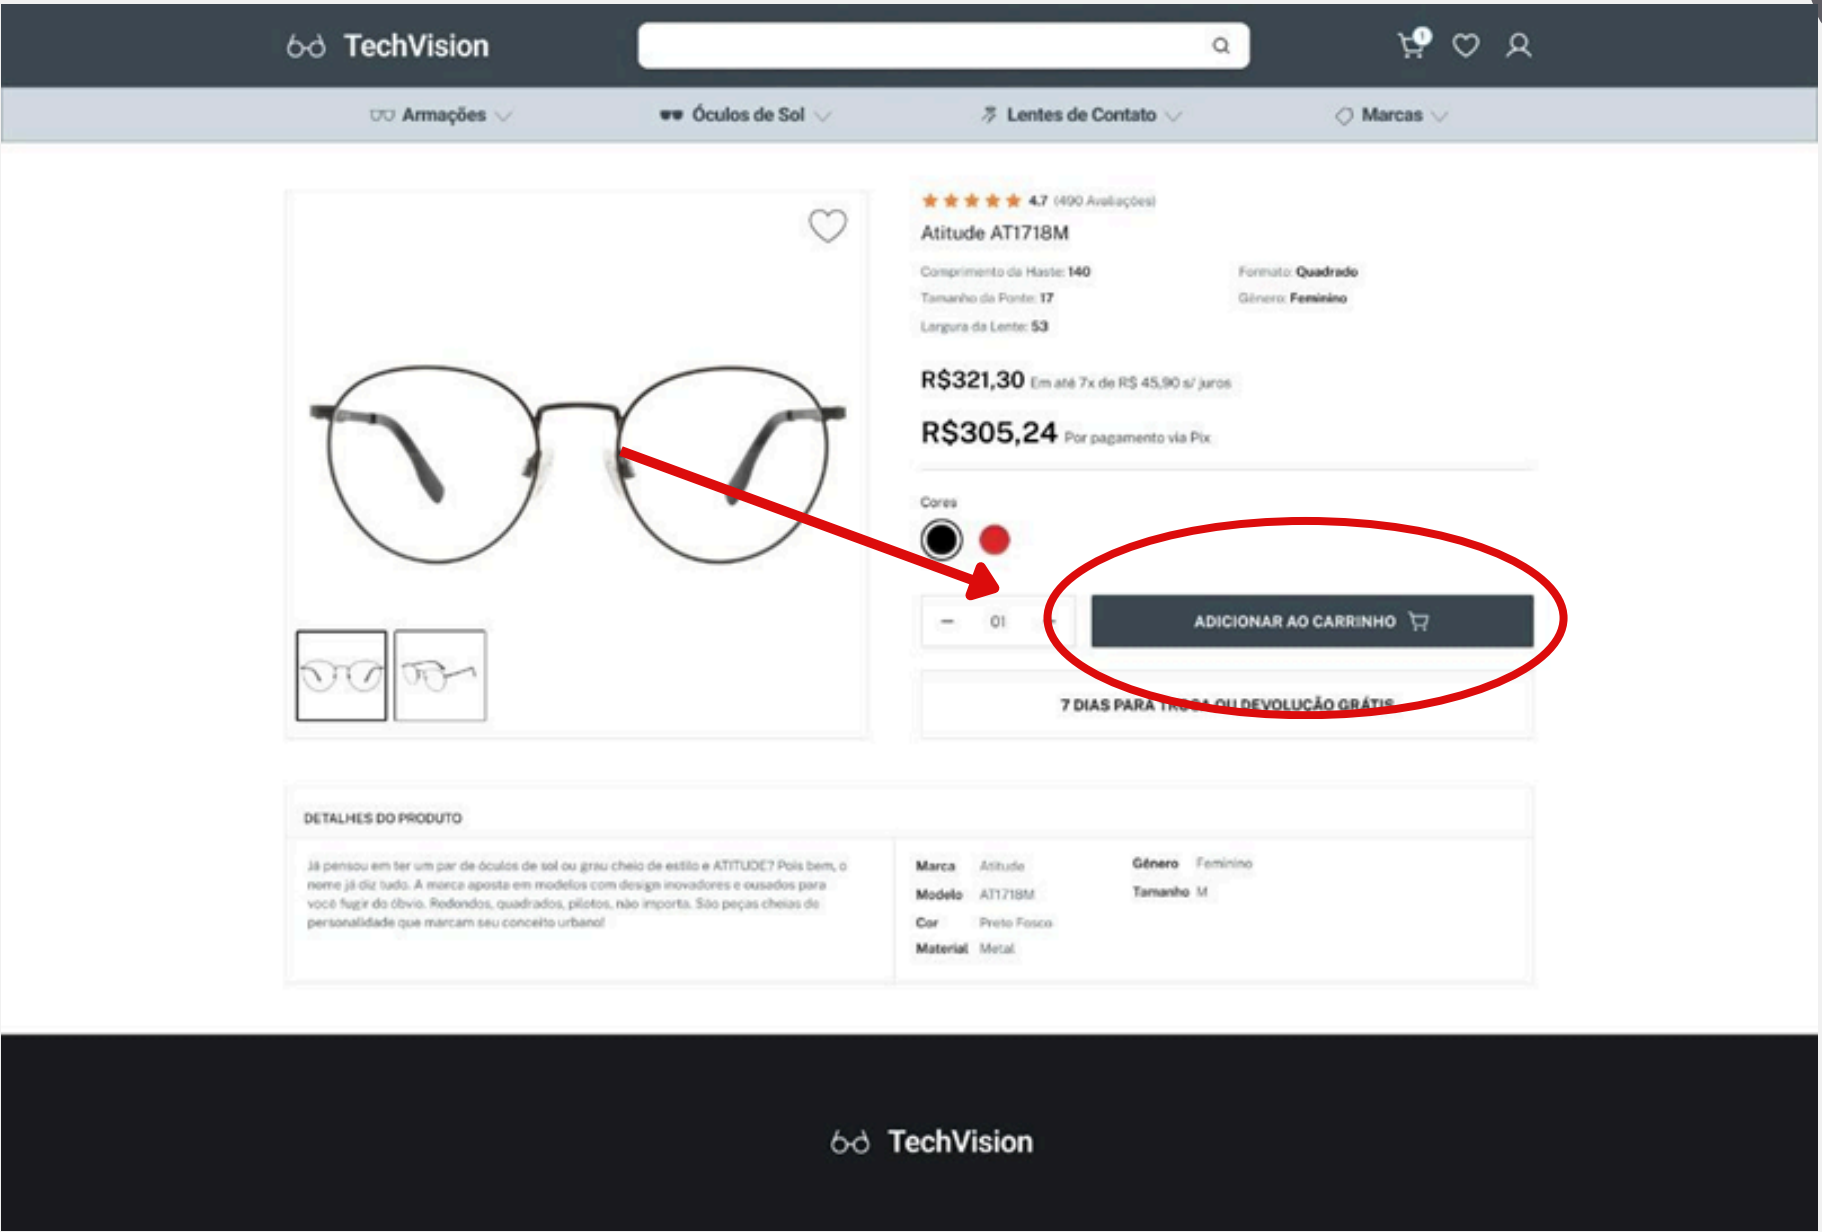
TechVision

1

Armações Óculos de Sol Lentes de Contato Marcas

4.7 (490 Avaliações)

Atitude AT1718M

Comprimento da Haste: 140
Tamanho da Ponte: 17
Largura da Lente: 53

Formato: Quadrado
Gênero: Feminino

R$321,30 Em até 7x de R$ 45,90 s/ juros

R$305,24 Por pagamento via Pix

Cores

– 01 +

ADICIONAR AO CARRINHO

7 DIAS PARA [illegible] OU DEVOLUÇÃO GRÁTIS

DETALHES DO PRODUTO

Já pensou em ter um par de óculos de sol ou grau cheio de estilo e ATITUDE? Pois bem, o nome já diz tudo. A marca aposta em modelos com design inovadores e ousados para você fugir do óbvio. Redondos, quadrados, pilotos, não importa. São peças cheias de personalidade que marcam seu conceito urbano!

| Marca | Atitude | Gênero | Feminino |
|---|---|---|---|
| Modelo | AT1718M | Tamanho | M |
| Cor | Preto Fosco | | |
| Material | Metal | | |

TechVision